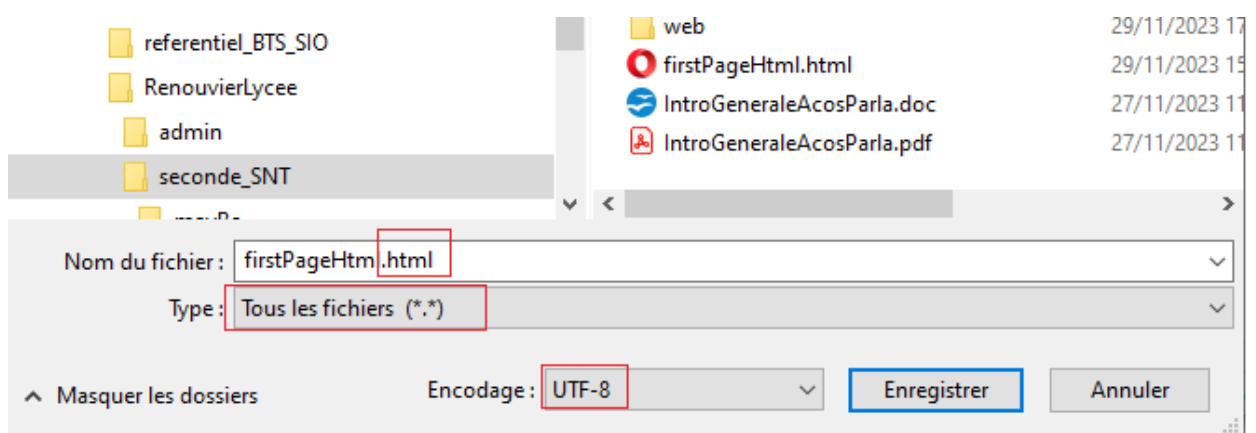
referentiel_BTS_SIO
RenouvierLycee
admin
seconde_SNT
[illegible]

web 29/11/2023 1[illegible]
firstPageHtml.html 29/11/2023 1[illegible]
IntroGeneraleAcosParla.doc 27/11/2023 1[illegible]
IntroGeneraleAcosParla.pdf 27/11/2023 1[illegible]

Nom du fichier : firstPageHtml.html
Type : Tous les fichiers (*.*)

Masquer les dossiers
Encodage : UTF-8
Enregistrer
Annuler